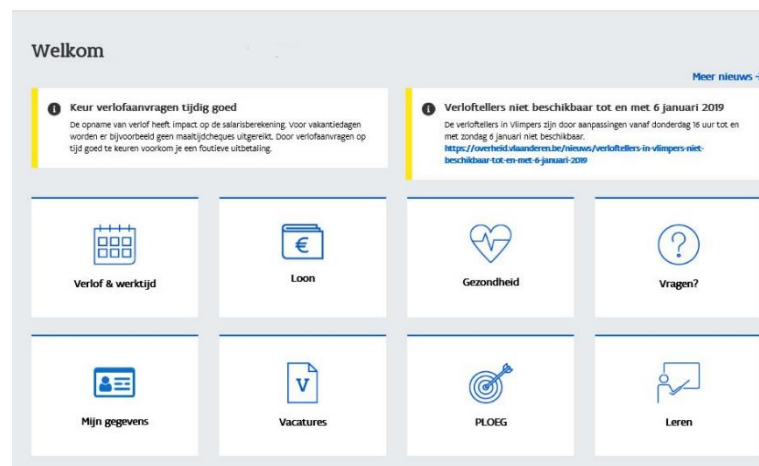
Welkom

Meer nieuws

Keur verlofaanvragen tijdig goed

De opname van verlof heeft impact op de salarisberekening. Voor vakantiedagen worden er bijvoorbeeld geen maaltijdcheques uitgereikt. Door verlofaanvragen op tijd goed te keuren voorkom je een foutieve uitbetaling.

Verloftellers niet beschikbaar tot en met 6 januari 2019

De verloftellers in Vlimpers zijn door aanpassingen vanaf donderdag 16 uur tot en met zondag 6 januari niet beschikbaar.
https://overheid.vlaanderen.be/nieuws/verloftellers-in-vlimpers-niet-beschikbaar-tot-en-met-6-januari-2019

Verlof & werktijd

€

Loon

Gezondheid

?

Vragen?

Mijn gegevens

V

Vacatures

PLOEG

Leren